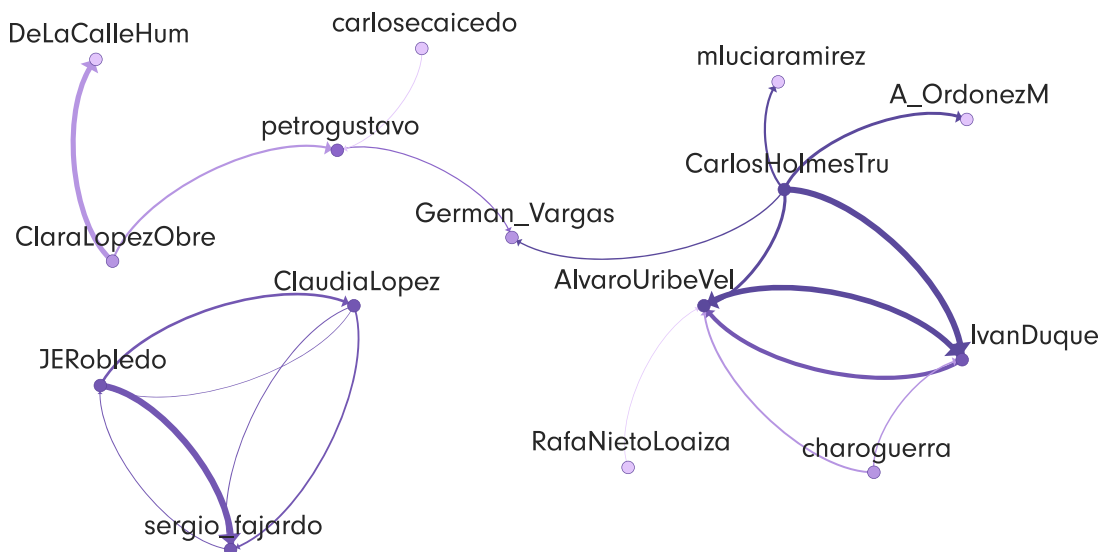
DeLaCalleHum

carlosecaicedo

mluciaramirez

A_OrdonezM

petrogustavo

CarlosHolmesTru

German_Vargas

ClaraLopezObre

ClaudiaLopez

AlvaroUribeVel

IvanDuque

JERobledo

RafaNietoLoaiza

charoguerra

sergio_fajardo